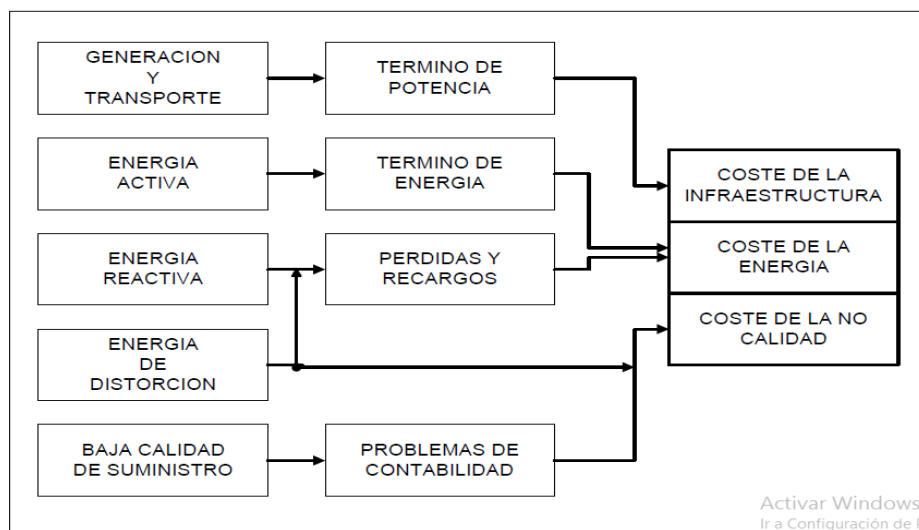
GENERACION Y TRANSPORTE

TERMINO DE POTENCIA

ENERGIA ACTIVA

TERMINO DE ENERGIA

ENERGIA REACTIVA

PERDIDAS Y RECARGOS

ENERGIA DE DISTORCION

BAJA CALIDAD DE SUMINISTRO

PROBLEMAS DE CONTABILIDAD

COSTE DE LA INFRAESTRUCTURA

COSTE DE LA ENERGIA

COSTE DE LA NO CALIDAD

Activar Windows
Ir a Configuración de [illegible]